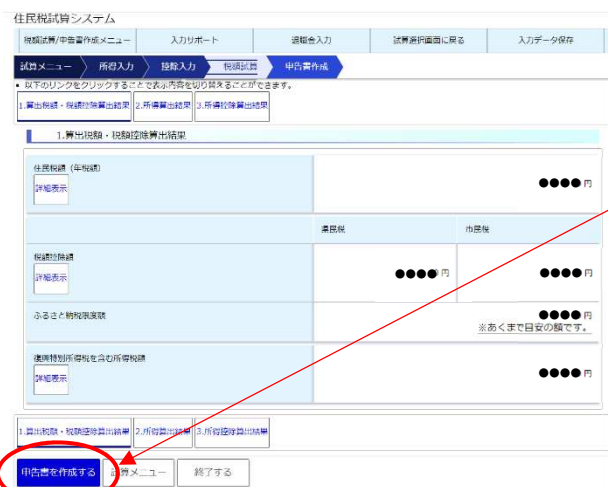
住民税試算システム

税額試算/申告書作成メニュー | 入力サポート | 退職金入力 | 試算選択画面に戻る | 入力データ保存

試算メニュー | 所得入力 | 控除入力 | 税額試算 | 申告書作成

・以下のリンクをクリックすることで表示内容を切り替えることができます。

1.算出税額・税額控除算出結果 | 2.所得算出結果 | 3.所得控除算出結果

1.算出税額・税額控除算出結果

| 住民税額（年税額） 詳細表示 | ●●●● 円 | |
|---|---|---|
| | 県民税 | 市民税 |
| 税額控除額 詳細表示 | ●●●● 円 | ●●●● 円 |
| ふるさと納税限度額 | ●●●● 円 ※あくまで目安の額です。 | |
| 復興特別所得税を含む所得税額 詳細表示 | ●●●● 円 | |

1.算出税額・税額控除算出結果 | 2.所得算出結果 | 3.所得控除算出結果

申告書を作成する | 試算メニュー | 終了する